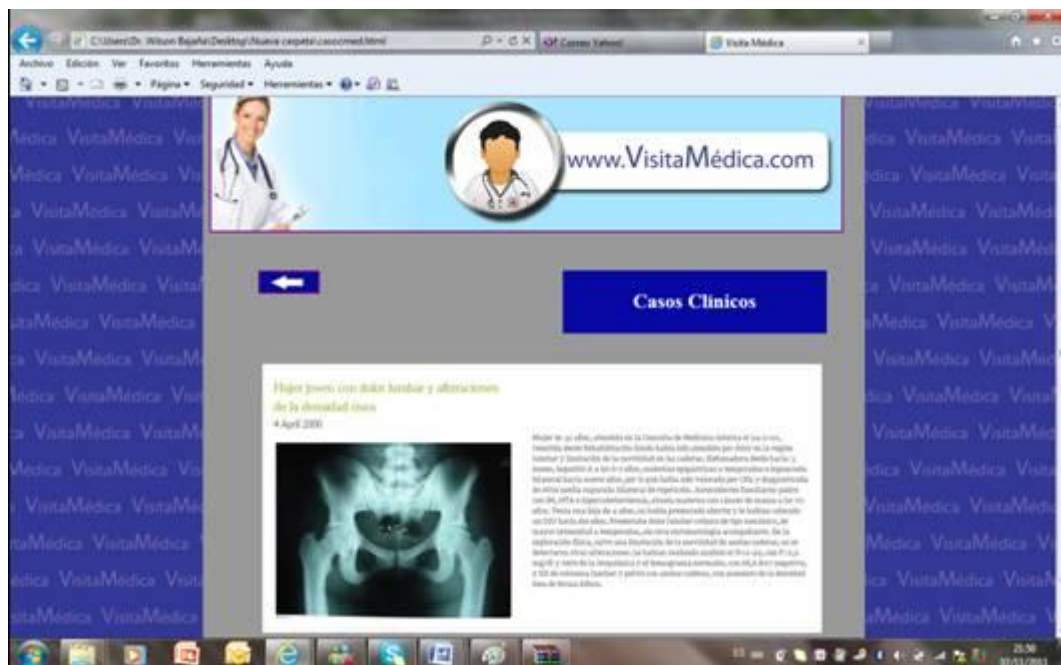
C:\Users\Dr. Wilson Bajaña\Desktop\Nueva carpeta\casocmed.html
Correo Yahoo!
Visita Médica

Archivo Edición Ver Favoritos Herramientas Ayuda

Página ▾ Seguridad ▾ Herramientas ▾

www.VisitaMédica.com

Casos Clínicos

Mujer joven con dolor lumbar y alteraciones de la densidad ósea

4 April 2000

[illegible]

VisitaMedica VisitaMedica VisitaMedica VisitaMedica

25:50